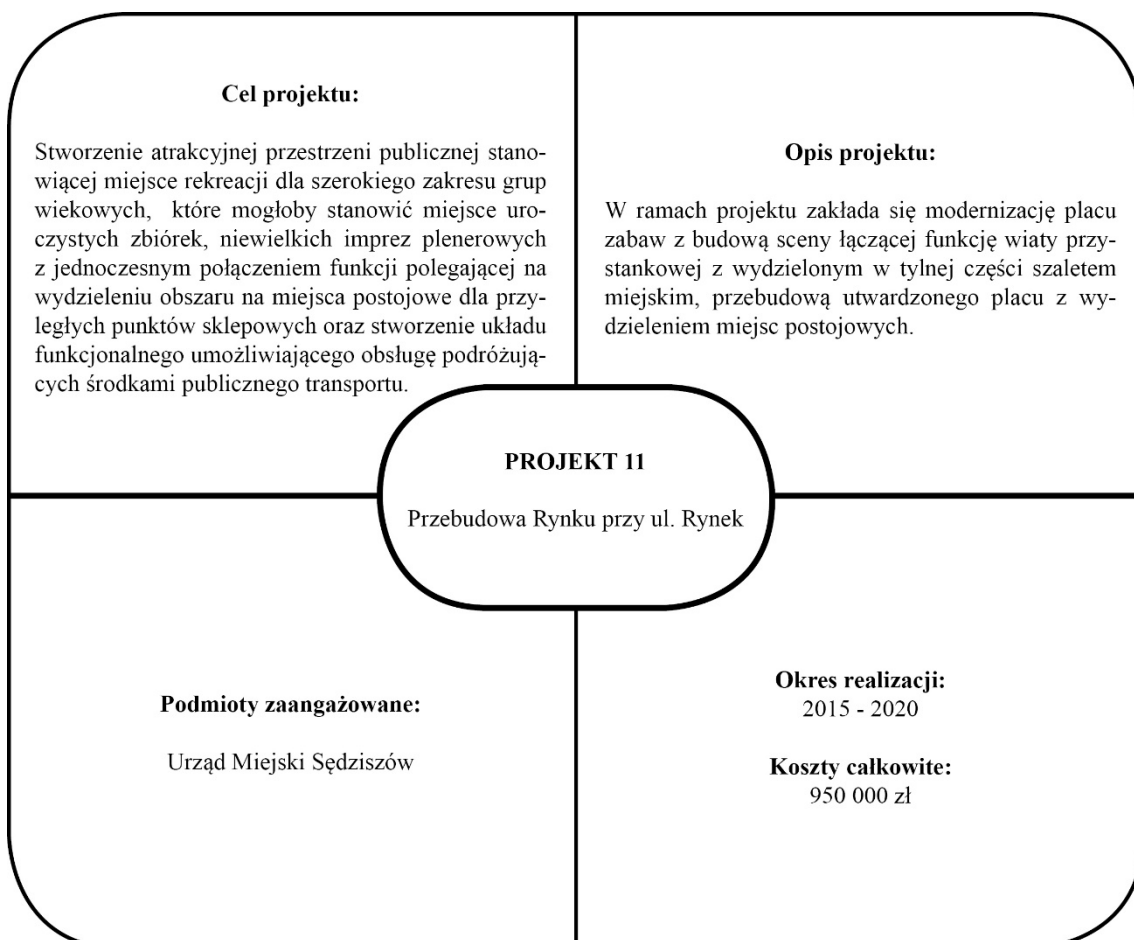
**Cel projektu:**

Stworzenie atrakcyjnej przestrzeni publicznej stanowiącej miejsce rekreacji dla szerokiego zakresu grup wiekowych, które mogłoby stanowić miejsce uroczystych zbiórek, niewielkich imprez plenerowych z jednoczesnym połączeniem funkcji polegającej na wydzieleniu obszaru na miejsca postojowe dla przyległych punktów sklepowych oraz stworzenie układu funkcjonalnego umożliwiającego obsługę podróżujących środkami publicznego transportu.

**Opis projektu:**

W ramach projektu zakłada się modernizację placu zabaw z budową sceny łączącej funkcję wiaty przystankowej z wydzielonym w tylnej części szaletem miejskim, przebudową utwardzonego placu z wydzieleniem miejsc postojowych.

**PROJEKT 11**

Przebudowa Rynku przy ul. Rynek

**Podmioty zaangażowane:**

Urząd Miejski Sędziszów

**Okres realizacji:**
2015 - 2020

**Koszty całkowite:**
950 000 zł